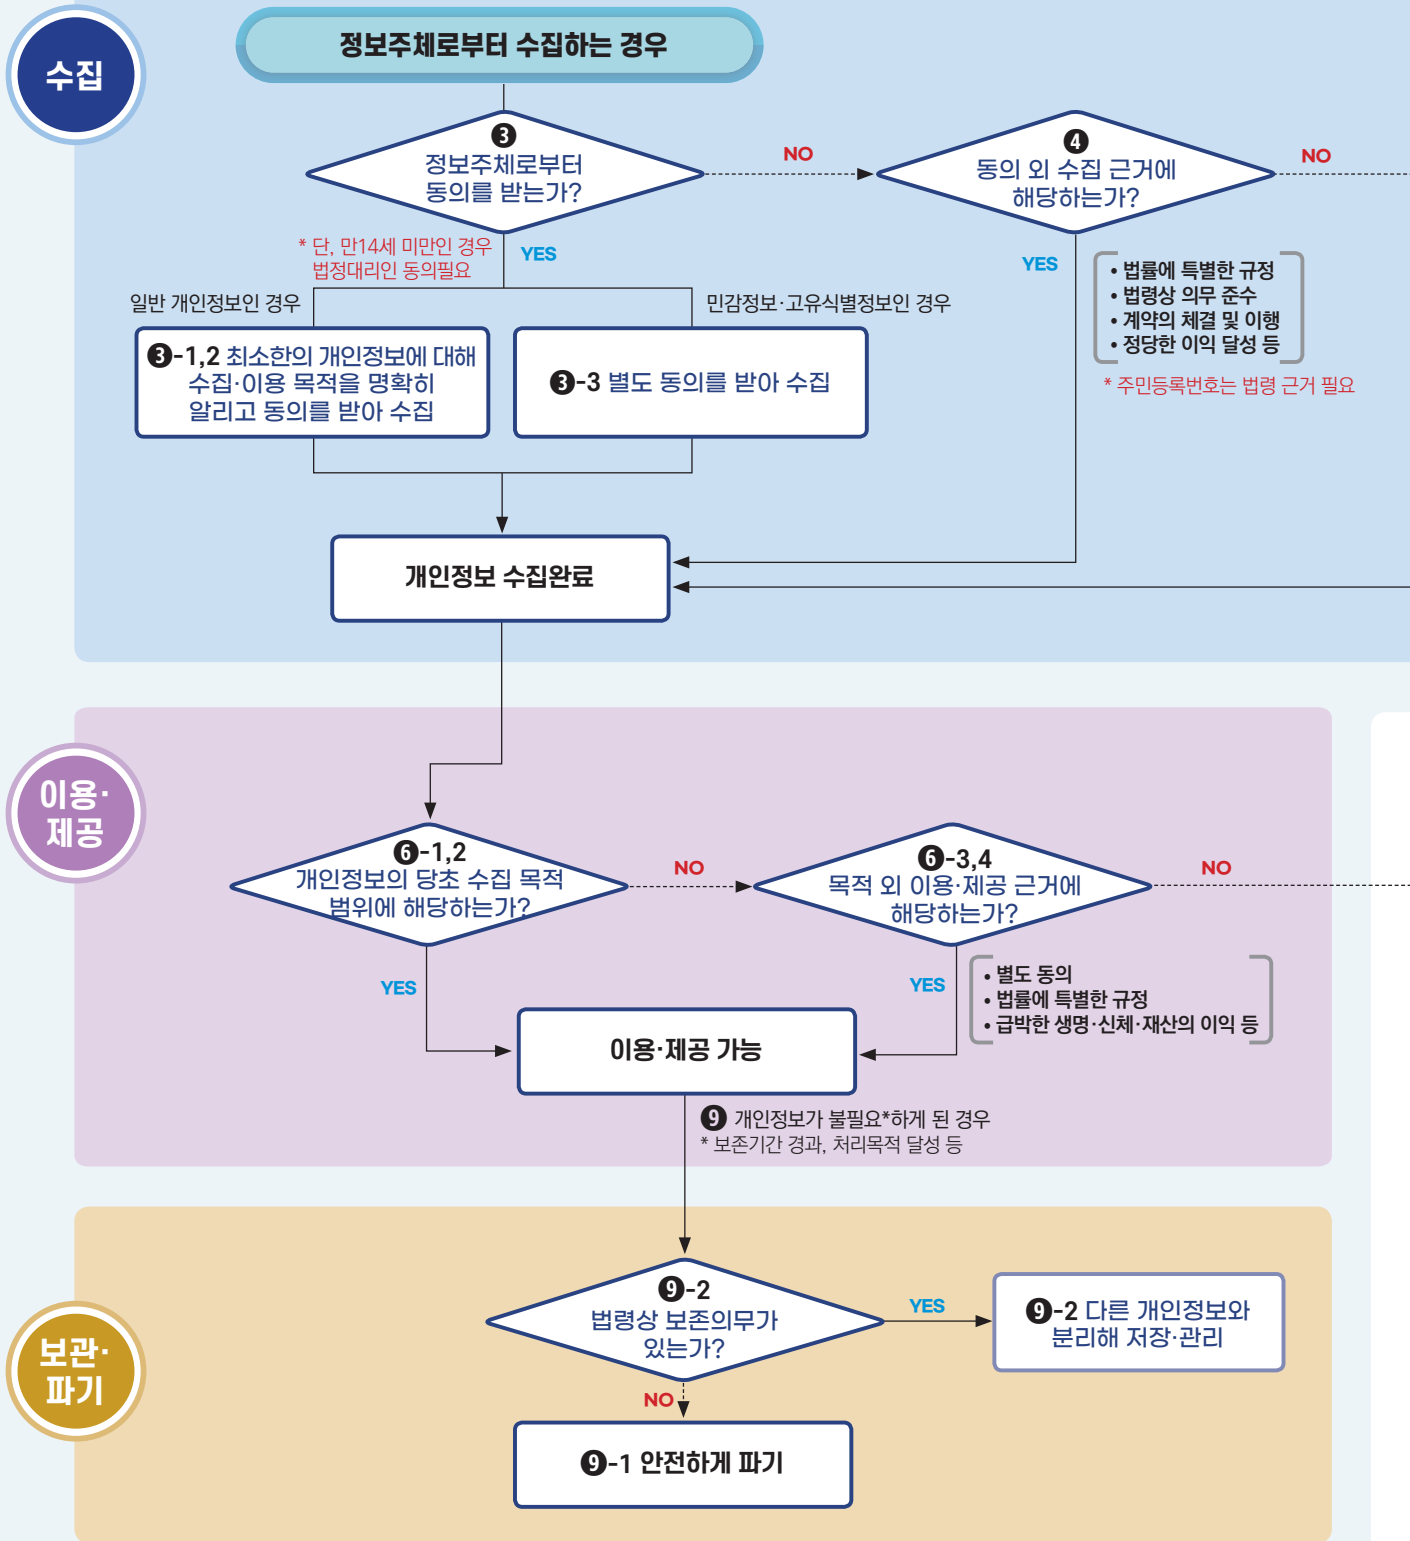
수집

정보주체로부터 수집하는 경우

❸
정보주체로부터 동의를 받는가?

NO

❹
동의 외 수집 근거에 해당하는가?

NO

* 단, 만14세 미만인 경우 법정대리인 동의필요

YES

YES

• 법률에 특별한 규정
• 법령상 의무 준수
• 계약의 체결 및 이행
• 정당한 이익 달성 등

* 주민등록번호는 법령 근거 필요

일반 개인정보인 경우

민감정보·고유식별정보인 경우

❸-1,2 최소한의 개인정보에 대해 수집·이용 목적을 명확히 알리고 동의를 받아 수집

❸-3 별도 동의를 받아 수집

개인정보 수집완료

이용·제공

❻-1,2
개인정보의 당초 수집 목적 범위에 해당하는가?

NO

❻-3,4
목적 외 이용·제공 근거에 해당하는가?

NO

YES

YES

• 별도 동의
• 법률에 특별한 규정
• 급박한 생명·신체·재산의 이익 등

이용·제공 가능

❾ 개인정보가 불필요*하게 된 경우
* 보존기간 경과, 처리목적 달성 등

보관·파기

❾-2
법령상 보존의무가 있는가?

YES

❾-2 다른 개인정보와 분리해 저장·관리

NO

❾-1 안전하게 파기